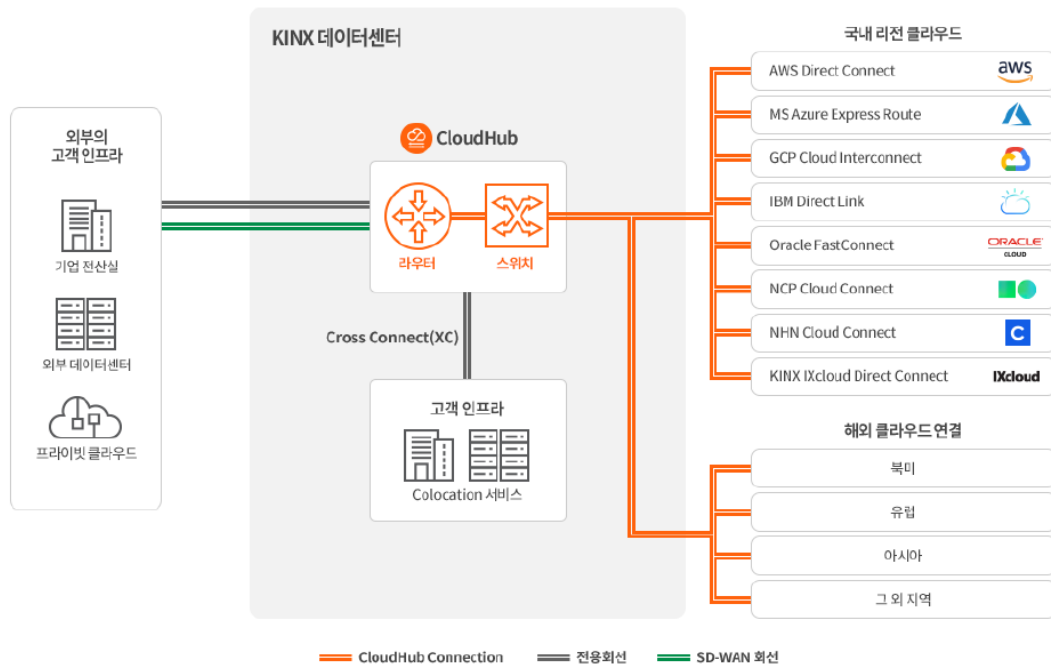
KINX 데이터센터

외부의
고객 인프라

기업 전산실

외부 데이터센터

프라이빗 클라우드

CloudHub

라우터

스위치

Cross Connect(XC)

고객 인프라

Colocation 서비스

국내 리전 클라우드

AWS Direct Connect

aws

MS Azure Express Route

GCP Cloud Interconnect

IBM Direct Link

Oracle FastConnect

ORACLE CLOUD

NCP Cloud Connect

NHN Cloud Connect

KINX IXcloud Direct Connect

IXcloud

해외 클라우드 연결

북미

유럽

아시아

그 외 지역

CloudHub Connection

전용회선

SD-WAN 회선